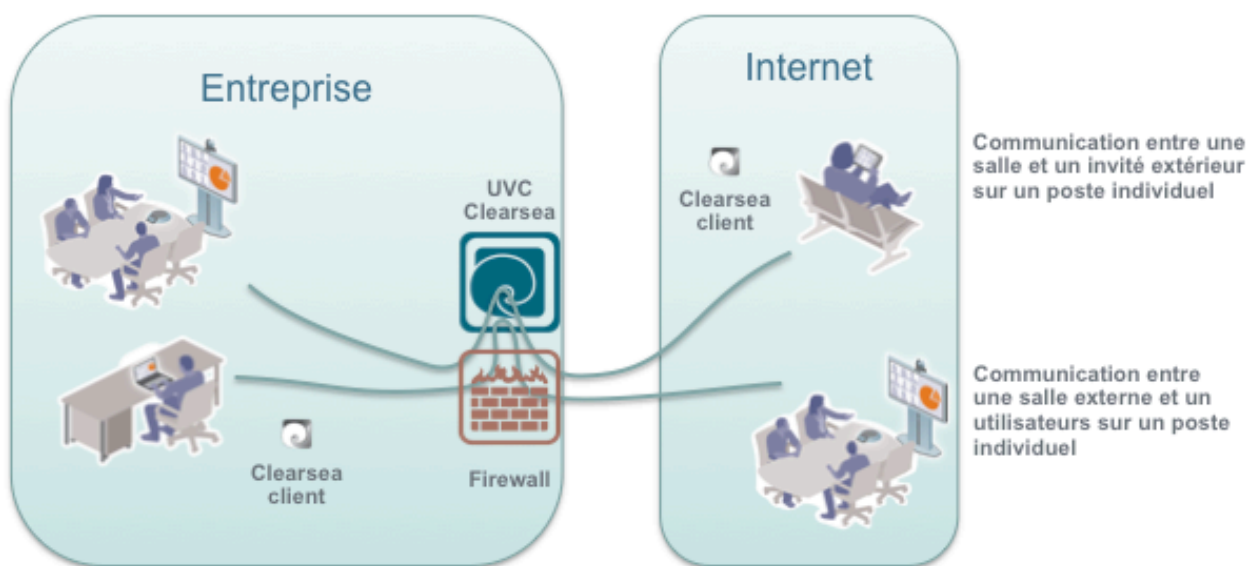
Entreprise

UVC Clearsea

Clearsea client

Firewall

Internet

Clearsea client

Communication entre une salle et un invité extérieur sur un poste individuel

Communication entre une salle externe et un utilisateurs sur un poste individuel